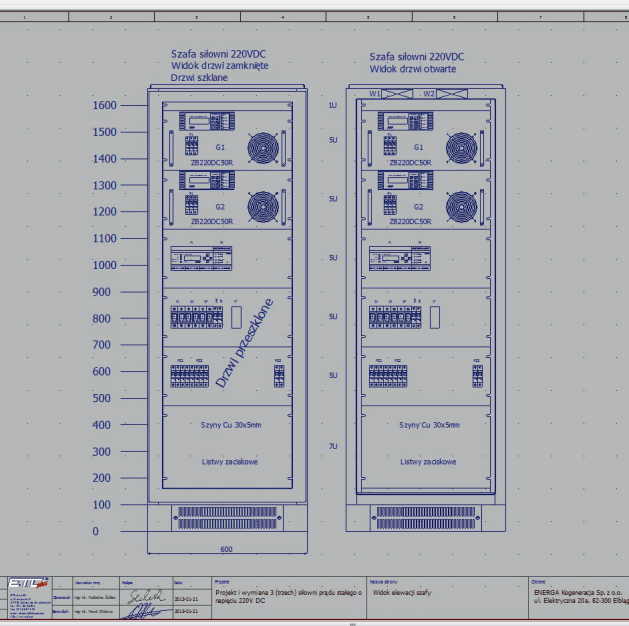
Szafa siłowni 220VDC
Widok drzwi zamknięte
Drzwi szklane

Szafa siłowni 220VDC
Widok drzwi otwarte

1600
1500
1400
1300
1200
1100
1000
900
800
700
600
500
400
300
200
100
0

G1
ZB220DC50R
G2
ZB220DC50R

Drzwi przeszklone

Szyny Cu 30x5mm
Listwy zaciskowe

600

W1 W2
1U
5U
5U
5U
5U
5U
7U

G1
ZB220DC50R
G2
ZB220DC50R

Szyny Cu 30x5mm
Listwy zaciskowe

Projekt
Projekt i wymiana 3 (trzech) siłowni prądu stałego o napięciu 220V DC
2013-01-21
2013-01-21
Widok elewacji szafy
ENERGA Kogeneracja Sp. z o.o.
ul. Elektryczna 20a, 82-300 Elbląg